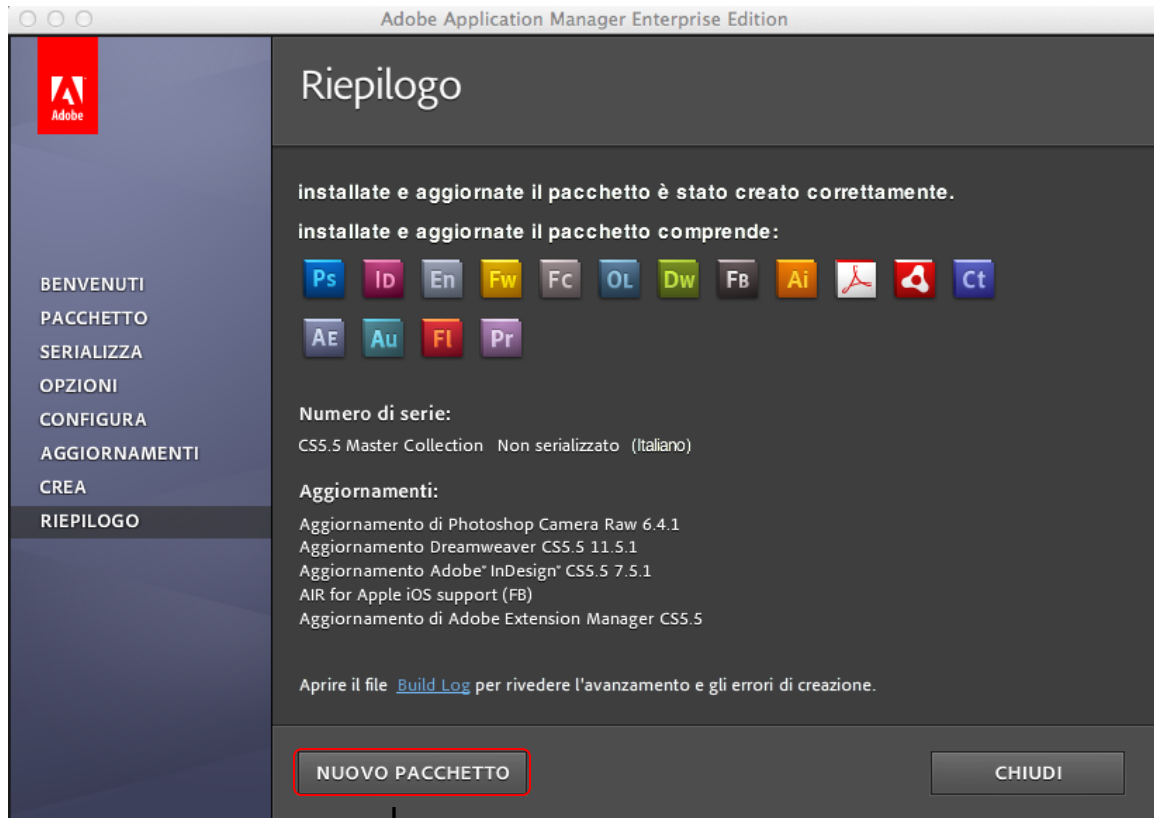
Adobe Application Manager Enterprise Edition

Adobe

Riepilogo

BENVENUTI
PACCHETTO
SERIALIZZA
OPZIONI
CONFIGURA
AGGIORNAMENTI
CREA
RIEPILOGO

installate e aggiornate il pacchetto è stato creato correttamente.

installate e aggiornate il pacchetto comprende:

Ps ID En Fw Fc OL Dw FB Ai Ct
AE Au Fl Pr

Numero di serie:

CS5.5 Master Collection Non serializzato (Italiano)

Aggiornamenti:

Aggiornamento di Photoshop Camera Raw 6.4.1
Aggiornamento Dreamweaver CS5.5 11.5.1
Aggiornamento Adobe® InDesign® CS5.5 7.5.1
AIR for Apple iOS support (FB)
Aggiornamento di Adobe Extension Manager CS5.5

Aprire il file Build Log per rivedere l'avanzamento e gli errori di creazione.

NUOVO PACCHETTO

CHIUDI